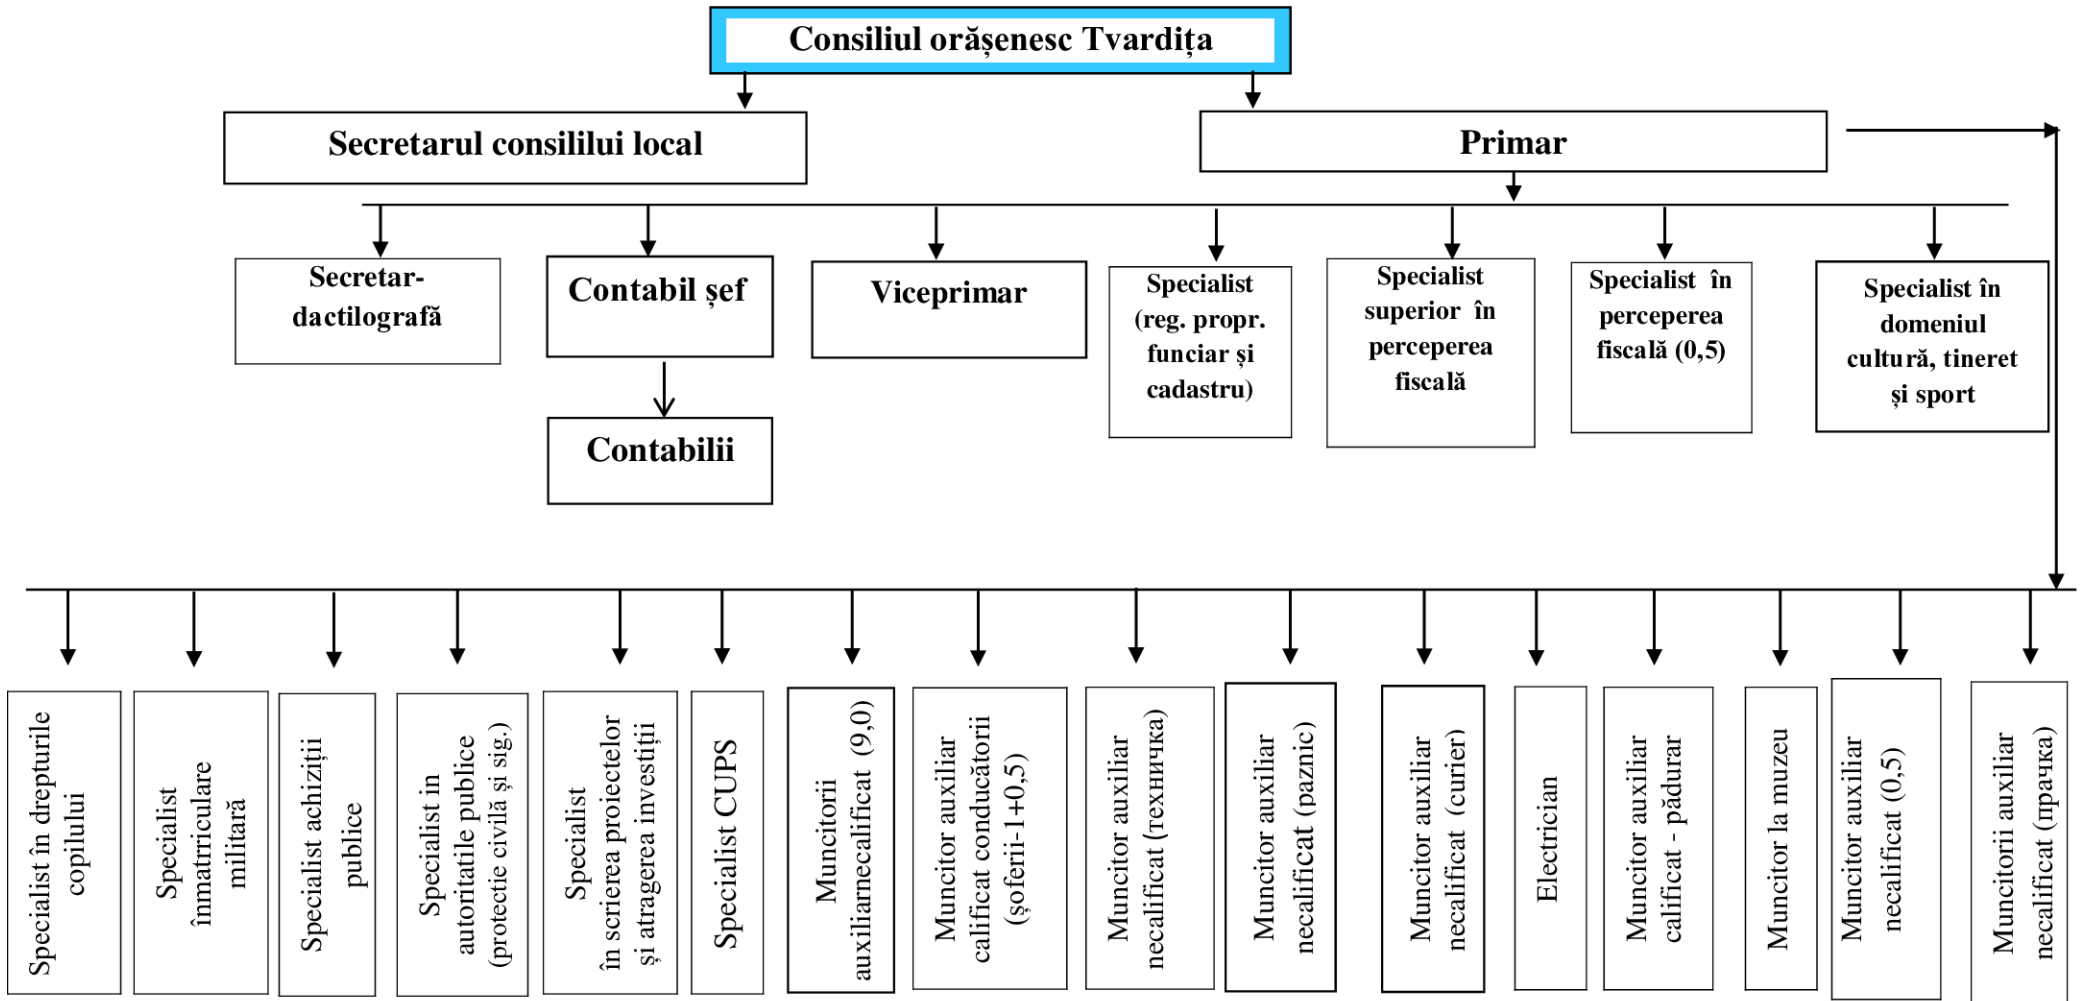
Consiliul orășenesc Tvardița

Secretarul consilului local

Primar

Secretar-dactilografă

Contabil șef

Contabilii

Viceprimar

Specialist (reg. propr. funciar și cadastru)

Specialist superior în perceperea fiscală

Specialist în perceperea fiscală (0,5)

Specialist în domeniul cultură, tineret și sport

Specialist în drepturile copilului

Specialist înmatriculare militară

Specialist achiziții publice

Specialist in autoritatile publice (protecție civilă și sig.)

Specialist în scrierea proiectelor și atragerea investiții

Specialist CUPS

Muncitorii auxiliarnecalificat (9,0)

Muncitor auxiliar calificat conducătorii (șoferi-1+0,5)

Muncitor auxiliar necalificat (техничка)

Muncitor auxiliar necalificat (paznic)

Muncitor auxiliar necalificat (curier)

Electrician

Muncitor auxiliar calificat - pădurar

Muncitor la muzeu

Muncitor auxiliar necalificat (0,5)

Muncitorii auxiliar necalificat (прачка)